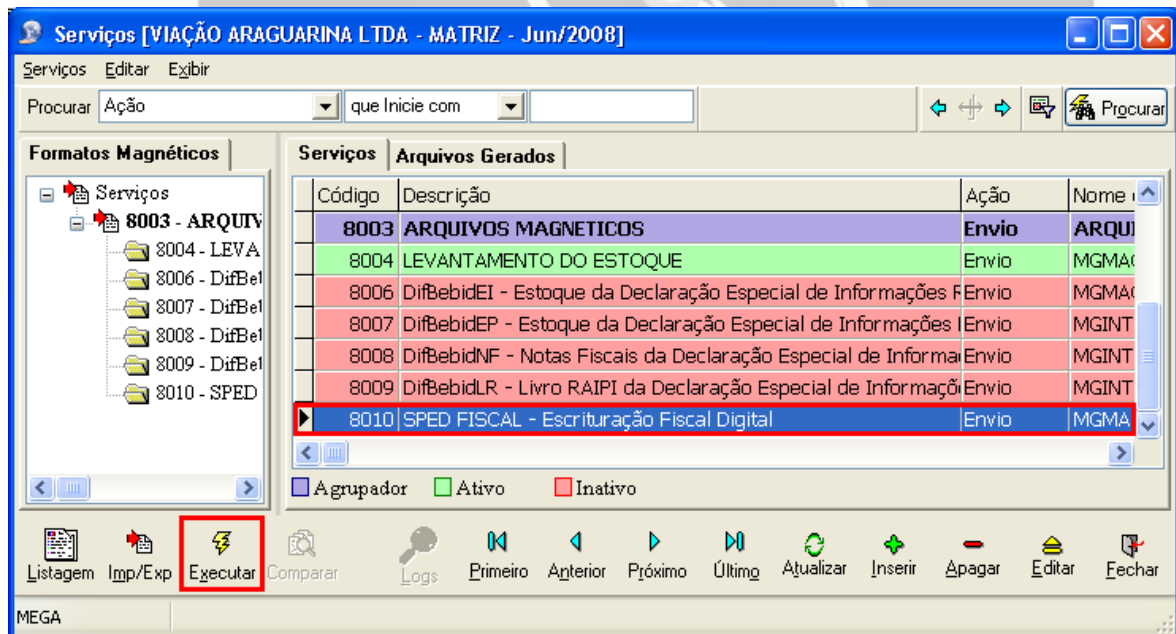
Serviços [VIAÇÃO ARAGUARINA LTDA - MATRIZ - Jun/2008]

Serviços Editar Exibir

Procurar Ação que Inicie com Procurar

Formatos Magnéticos

Serviços
8003 - ARQUIV
8004 - LEVA
8006 - DifBel
8007 - DifBel
8008 - DifBel
8009 - DifBel
8010 - SPED

Serviços Arquivos Gerados

| Código | Descrição | Ação | Nome |
|---|---|---|---|
| 8003 | ARQUIVOS MAGNETICOS | Envio | ARQUI |
| 8004 | LEVANTAMENTO DO ESTOQUE | Envio | MGMA( |
| 8006 | DifBebidEI - Estoque da Declaração Especial de Informações F | Envio | MGMA( |
| 8007 | DifBebidEP - Estoque da Declaração Especial de Informações I | Envio | MGINT |
| 8008 | DifBebidNF - Notas Fiscais da Declaração Especial de Informa | Envio | MGINT |
| 8009 | DifBebidLR - Livro RAIPI da Declaração Especial de Informaçõ | Envio | MGINT |
| 8010 | SPED FISCAL - Escrituração Fiscal Digital | Envio | MGMA |

Agrupador Ativo Inativo

Listagem Imp/Exp Executar Comparar Logs Primeiro Anterior Próximo Último Atualizar Inserir Apagar Editar Fechar

MEGA